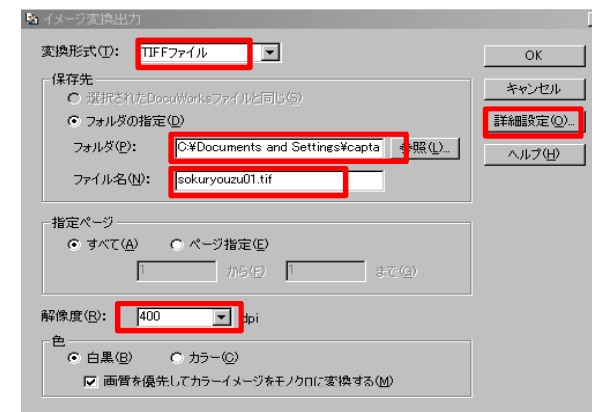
イメージ変換出力

変換形式(T): TIFFファイル

OK

キャンセル

詳細設定(O)...

ヘルプ(H)

保存先

選択されたDocuWorksファイルと同じ(S)

フォルダの指定(D)

フォルダ(P): C:¥Documents and Settings¥capta 参照(L)...

ファイル名(N): sokuryouzu01.tif

指定ページ

すべて(A)

ページ指定(E)

1 から(F) 1 まで(G)

解像度(R): 400 dpi

色

白黒(B)

カラー(C)

画質を優先してカラーイメージをモノクロに変換する(M)